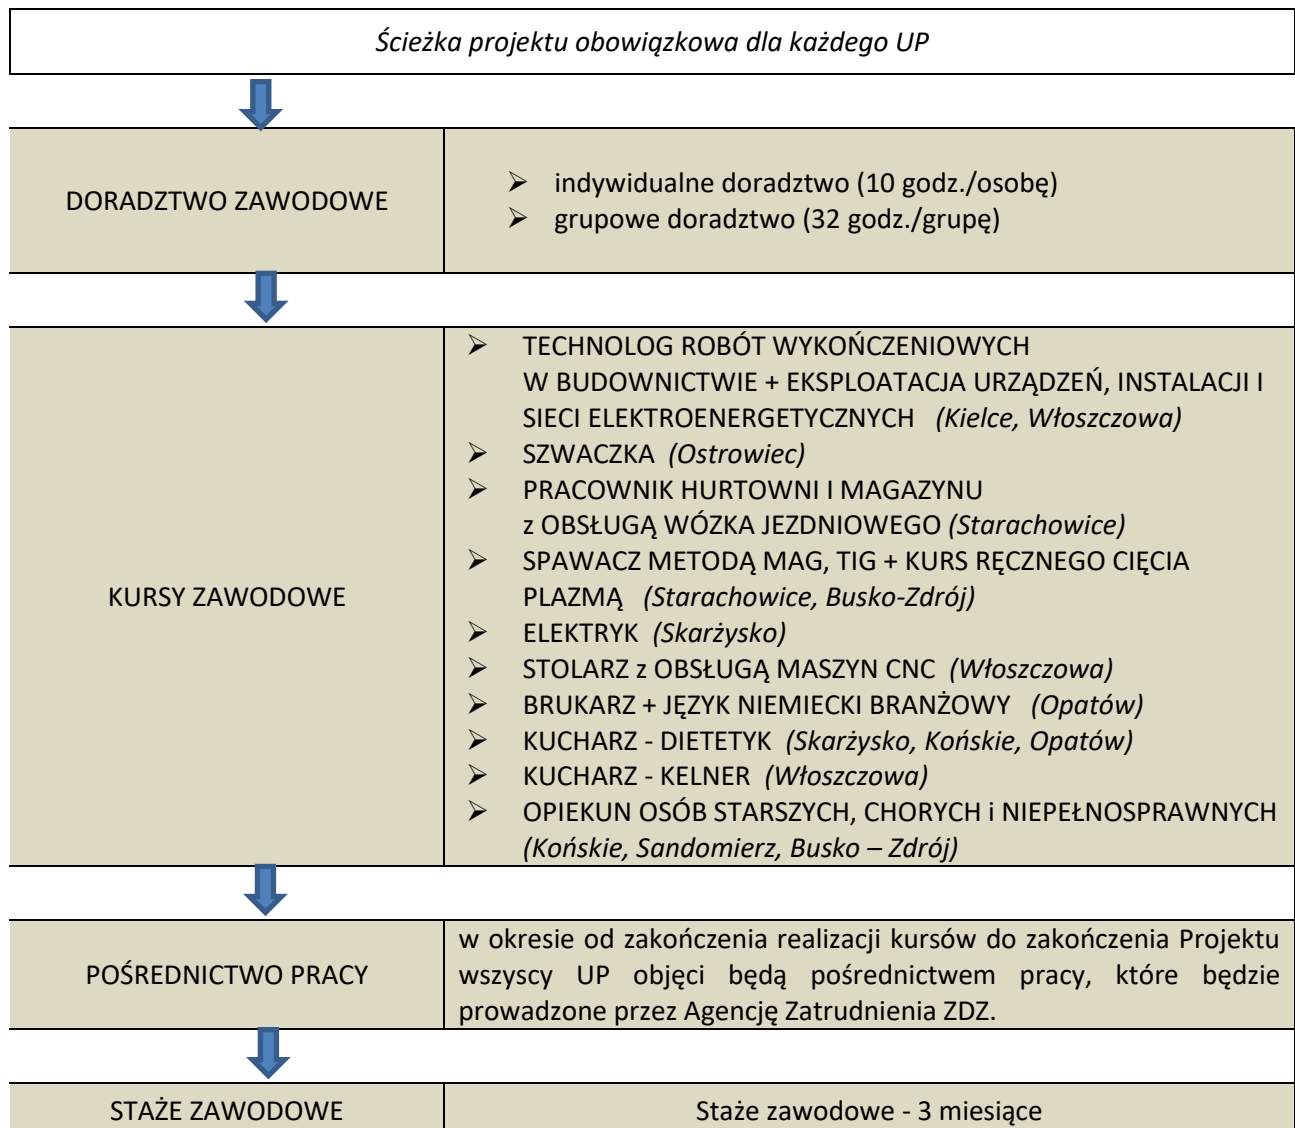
*Ścieżka projektu obowiązkowa dla każdego UP*

| DORADZTWO ZAWODOWE | ➢ indywidualne doradztwo (10 godz./osobę) ➢ grupowe doradztwo (32 godz./grupę) |
|---|---|
| KURSY ZAWODOWE | ➢ TECHNOLOG ROBÓT WYKOŃCZENIOWYCH W BUDOWNICTWIE + EKSPLOATACJA URZĄDZEŃ, INSTALACJI I SIECI ELEKTROENERGETYCZNYCH *(Kielce, Włoszczowa)* ➢ SZWACZKA *(Ostrowiec)* ➢ PRACOWNIK HURTOWNI I MAGAZYNU z OBSŁUGĄ WÓZKA JEZDNIOWEGO *(Starachowice)* ➢ SPAWACZ METODĄ MAG, TIG + KURS RĘCZNEGO CIĘCIA PLAZMĄ *(Starachowice, Busko-Zdrój)* ➢ ELEKTRYK *(Skarżysko)* ➢ STOLARZ z OBSŁUGĄ MASZYN CNC *(Włoszczowa)* ➢ BRUKARZ + JĘZYK NIEMIECKI BRANŻOWY *(Opatów)* ➢ KUCHARZ - DIETETYK *(Skarżysko, Końskie, Opatów)* ➢ KUCHARZ - KELNER *(Włoszczowa)* ➢ OPIEKUN OSÓB STARSZYCH, CHORYCH i NIEPEŁNOSPRAWNYCH *(Końskie, Sandomierz, Busko – Zdrój)* |
| POŚREDNICTWO PRACY | w okresie od zakończenia realizacji kursów do zakończenia Projektu wszyscy UP objęci będą pośrednictwem pracy, które będzie prowadzone przez Agencję Zatrudnienia ZDZ. |
| STAŻE ZAWODOWE | Staże zawodowe - 3 miesiące |